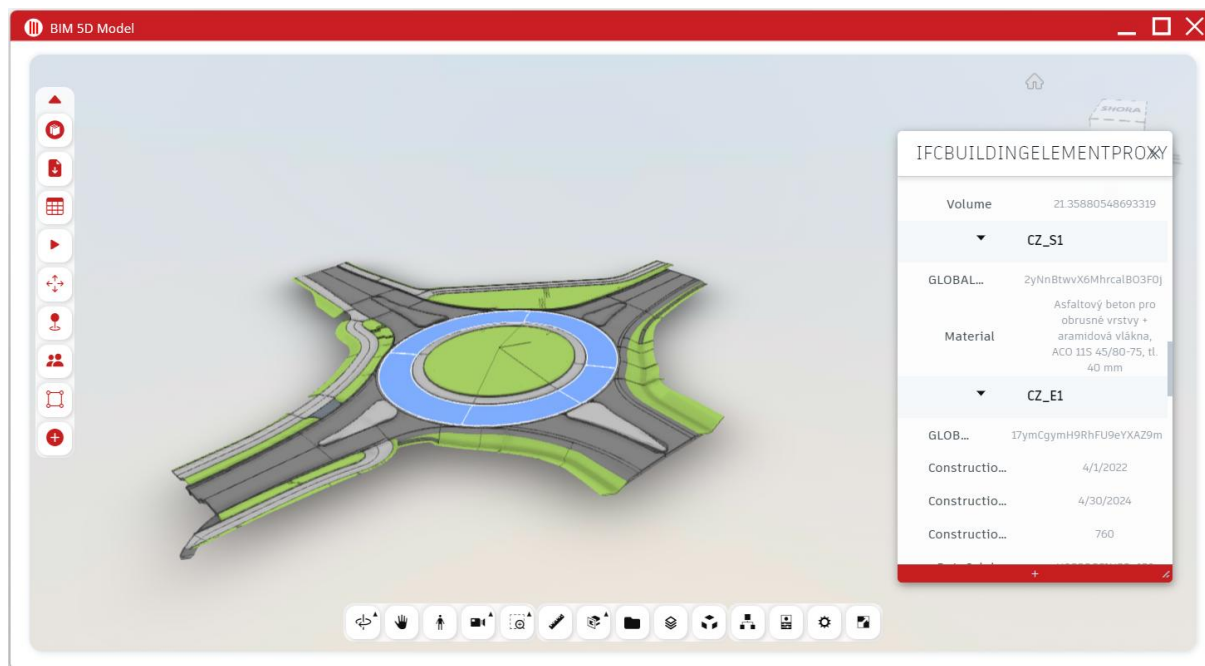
BIM 5D Model

SHORA

IFCBUILDINGELEMENTPROXY

| Volume | 21.35880548693319 |
|---|---|
| CZ_S1 | |
| GLOBAL... | 2yNnBtwvX6MhrcalBO3F0J |
| Material | Asfaltový beton pro obrusné vrstvy + aramidová vlákna, ACO 11S 45/80-75, tl. 40 mm |
| CZ_E1 | |
| GLOB... | 17ymCgymH9RhFU9eYXAZ9m |
| Constructio... | 4/1/2022 |
| Constructio... | 4/30/2024 |
| Constructio... | 760 |

+